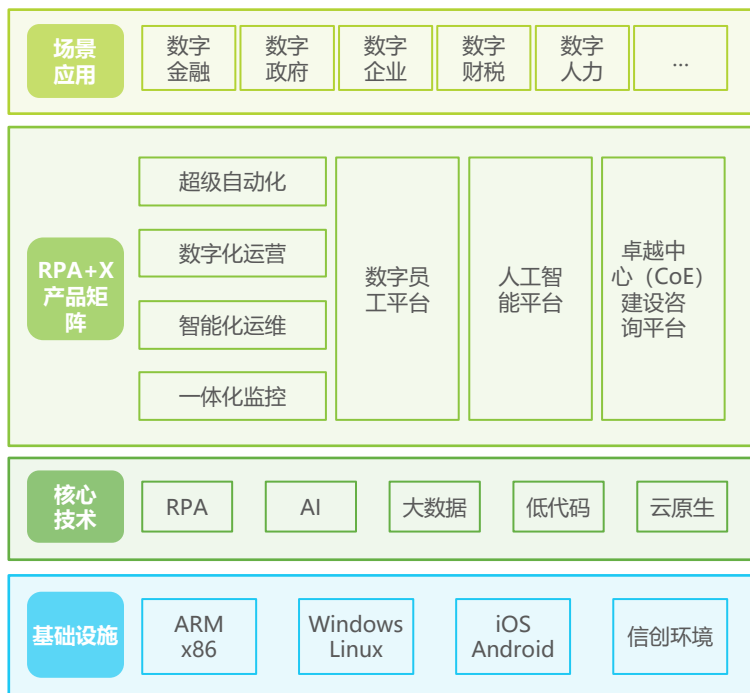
场景应用

数字金融

数字政府

数字企业

数字财税

数字人力

...

RPA+X产品矩阵

超级自动化

数字化运营

智能化运维

一体化监控

数字员工平台

人工智能平台

卓越中心（CoE）建设咨询平台

核心技术

RPA

AI

大数据

低代码

云原生

基础设施

ARM x86

Windows Linux

iOS Android

信创环境